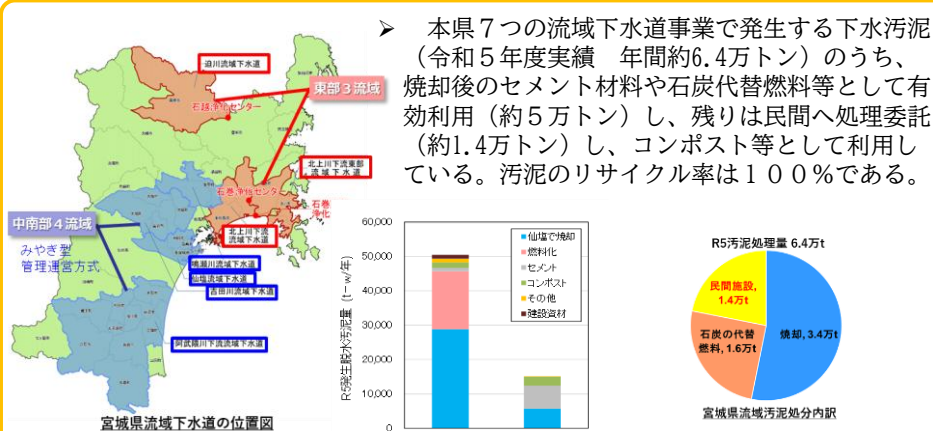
➤ 本県７つの流域下水道事業で発生する下水汚泥（令和５年度実績　年間約6.4万トン）のうち、焼却後のセメント材料や石炭代替燃料等として有効利用（約５万トン）し、残りは民間へ処理委託（約1.4万トン）し、コンポスト等として利用している。汚泥のリサイクル率は１００％である。

迫川流域下水道

東部３流域

石越浄化センター

北上川下流東部流域下水道

石巻浄化センター

石巻浄化

中南部４流域

みやぎ型管理運営方式

北上川下流流域下水道

鳴瀬川流域下水道

仙塩流域下水道

吉田川流域下水道

阿武隈川下流流域下水道

宮城県流域下水道の位置図

R5発生脱水汚泥量（t－w/年）

60,000
50,000
40,000
30,000
20,000
10,000
0

仙塩で焼却
燃料化
セメント
コンポスト
その他
建設資材

R5汚泥処理量 6.4万t

民間施設，1.4万t

石炭の代替燃料，1.6万t

焼却，3.4万t

宮城県流域汚泥処分内訳